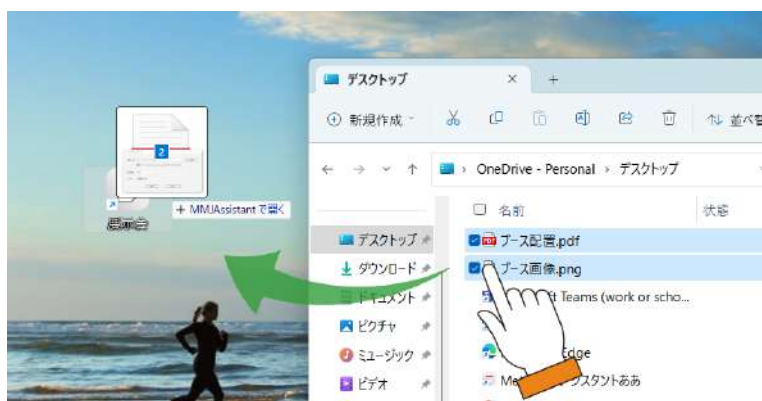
2

+ MMJAssistant で開く

展示会

デスクトップ ×  +

新規作成

並べ替

OneDrive - Personal › デスクトップ

名前

状態

デスクトップ

ダウンロード

ドキュメント

ピクチャ

ミュージック

ビデオ

ブース配置.pdf

ブース画像.png

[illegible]t Teams (work or scho...

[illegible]dge

Me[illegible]スタントああ